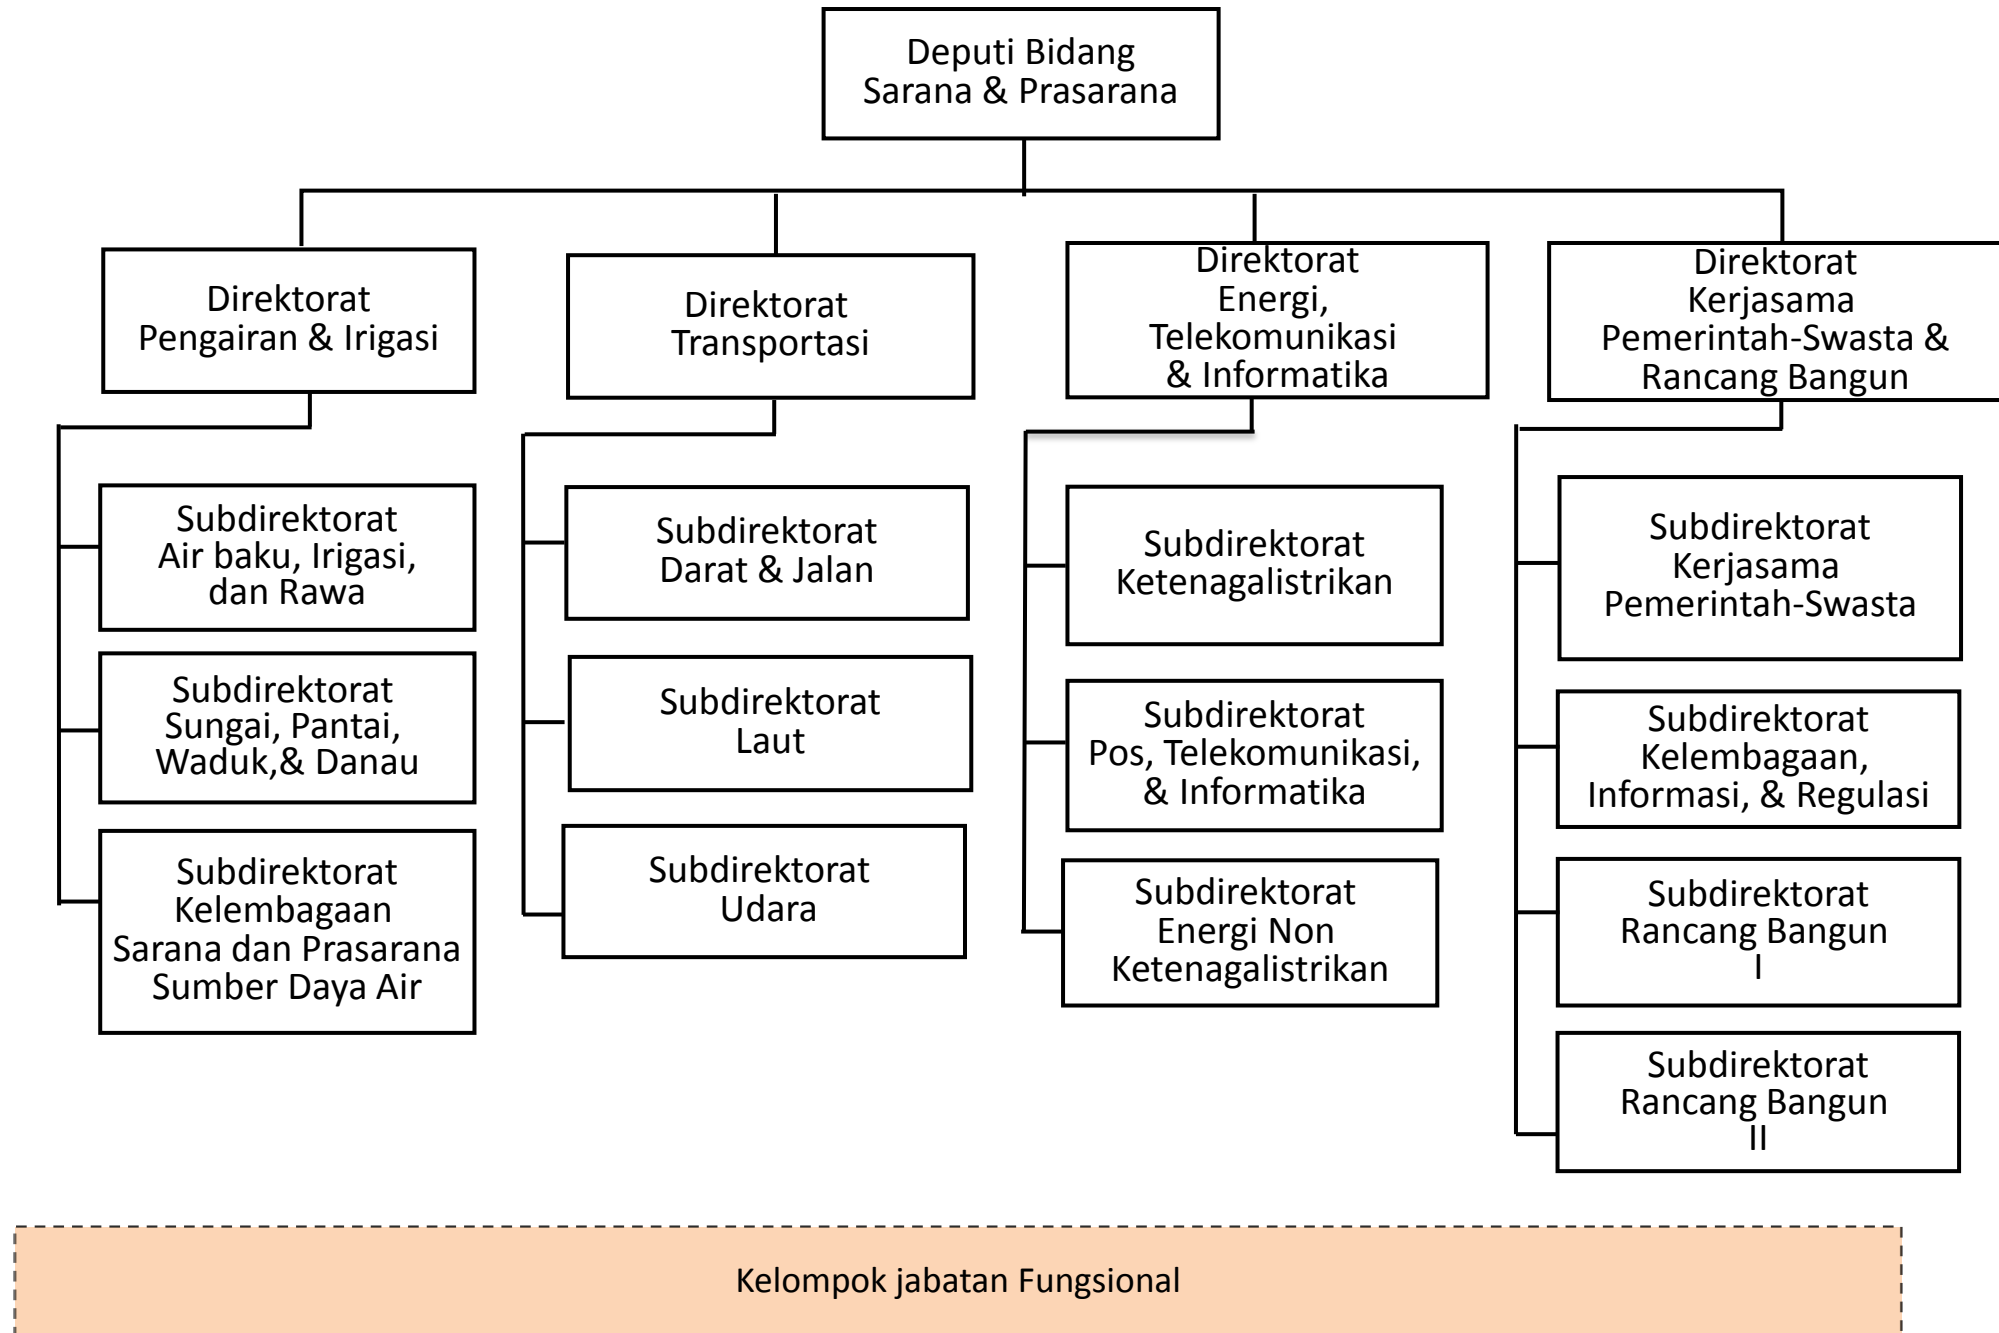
Deputi Bidang Sarana & Prasarana

Direktorat Pengairan & Irigasi

Subdirektorat Air baku, Irigasi, dan Rawa

Subdirektorat Sungai, Pantai, Waduk,& Danau

Subdirektorat Kelembagaan Sarana dan Prasarana Sumber Daya Air

Direktorat Transportasi

Subdirektorat Darat & Jalan

Subdirektorat Laut

Subdirektorat Udara

Direktorat Energi, Telekomunikasi & Informatika

Subdirektorat Ketenagalistrikan

Subdirektorat Pos, Telekomunikasi, & Informatika

Subdirektorat Energi Non Ketenagalistrikan

Direktorat Kerjasama Pemerintah-Swasta & Rancang Bangun

Subdirektorat Kerjasama Pemerintah-Swasta

Subdirektorat Kelembagaan, Informasi, & Regulasi

Subdirektorat Rancang Bangun I

Subdirektorat Rancang Bangun II

Kelompok jabatan Fungsional